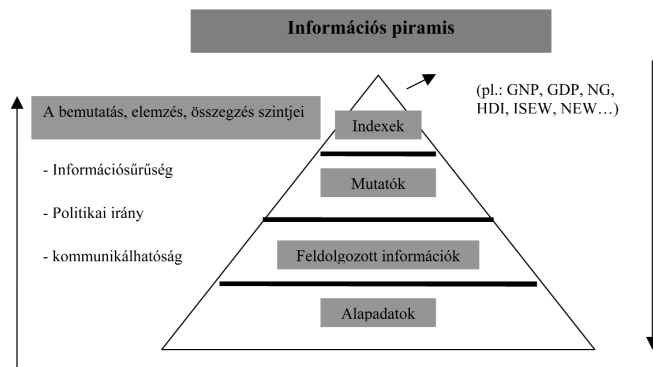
Információs piramis

A bemutatás, elemzés, összegzés szintjei

- Információsűrűség

- Politikai irány

- kommunikálhatóság

(pl.: GNP, GDP, NG, HDI, ISEW, NEW…)

Indexek

Mutatók

Feldolgozott információk

Alapadatok